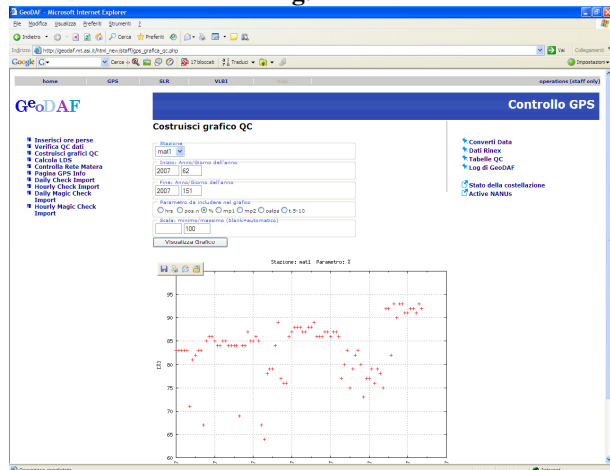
GeoDAF - Microsoft Internet Explorer

File Modifica Visualizza Preferiti Strumenti ?

Indietro Cerca Preferiti

Indirizzo http://geodaf.mt.asi.it/html_new/staff/gps_grafico_qc.php

Vai Collegamenti

Google G- Cerca 17 bloccati Traduci Impostazioni

home GPS SLR VLBI -operations (staff only)

GeoDAF

Controllo GPS

Inserisci ore perse
Verifica QC dati
Costruisci grafici QC
Calcola LDS
Controlla Rete Matera
Pagina GPS Info
Daily Check Import
Hourly Check Import
Daily Magic Check Import
Hourly Magic Check Import

Costruisci grafico QC

Stazione
mat1

Inizio: Anno/Giorno dell'anno
2007 62

Fine: Anno/Giorno dell'anno
2007 151

Parametro da includere nel grafico
hrs pos.n % mp1 mp2 salps t.5-10

Scala: minimo/massimo (blank=automatico)
100

Visualizza Grafico

Converti Data
Dati Rinex
Tabelle QC
Log di GeoDAF

Stato della costellazione
Active NANUs

Stazione: mat1 Parametro: %

95
90
85
80
75
70
65
60

(%)

Internet